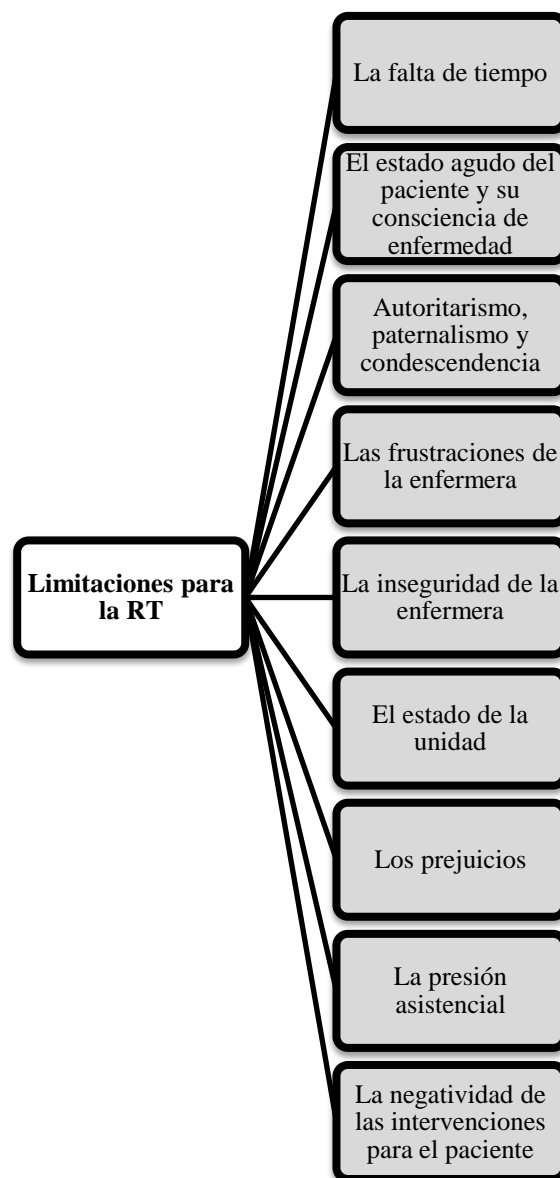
Limitaciones para la RT

La falta de tiempo

El estado agudo del paciente y su consciencia de enfermedad

Autoritarismo, paternalismo y condescendencia

Las frustraciones de la enfermera

La inseguridad de la enfermera

El estado de la unidad

Los prejuicios

La presión asistencial

La negatividad de las intervenciones para el paciente